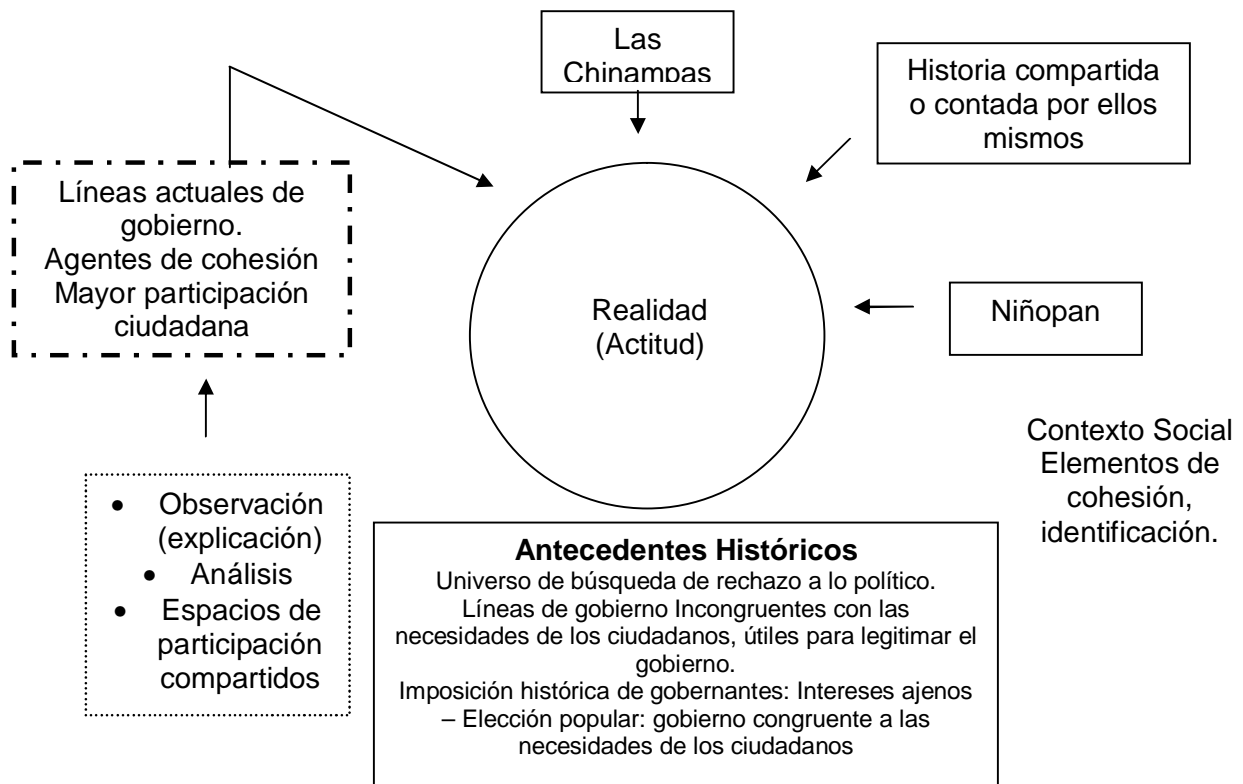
Las Chinampas

Historia compartida o contada por ellos mismos

Líneas actuales de gobierno.
Agentes de cohesión
Mayor participación ciudadana

Realidad
(Actitud)

Niñopan

Contexto Social
Elementos de cohesión, identificación.

- Observación (explicación)
- Análisis
- Espacios de participación compartidos

**Antecedentes Históricos**
Universo de búsqueda de rechazo a lo político.
Líneas de gobierno Incongruentes con las necesidades de los ciudadanos, útiles para legitimar el gobierno.
Imposición histórica de gobernantes: Intereses ajenos – Elección popular: gobierno congruente a las necesidades de los ciudadanos